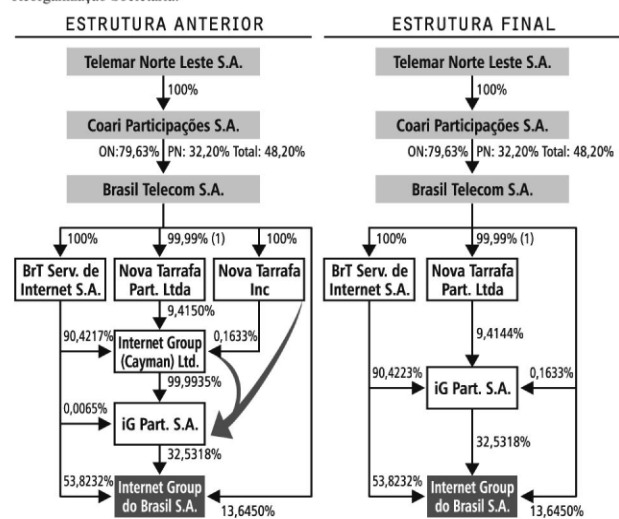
Reorganização Societária:

ESTRUTURA ANTERIOR

Telemar Norte Leste S.A.

100%

Coari Participações S.A.

ON:79,63% PN: 32,20% Total: 48,20%

Brasil Telecom S.A.

100%

99,99% (1)

100%

BrT Serv. de Internet S.A.

Nova Tarrafa Part. Ltda

Nova Tarrafa Inc

9,4150%

90,4217%

0,1633%

Internet Group (Cayman) Ltd.

99,9935%

0,0065%

iG Part. S.A.

32,5318%

53,8232%

Internet Group do Brasil S.A.

13,6450%

ESTRUTURA FINAL

Telemar Norte Leste S.A.

100%

Coari Participações S.A.

ON:79,63% PN: 32,20% Total: 48,20%

Brasil Telecom S.A.

100%

99,99% (1)

BrT Serv. de Internet S.A.

Nova Tarrafa Part. Ltda

9,4144%

90,4223%

0,1633%

iG Part. S.A.

32,5318%

53,8232%

Internet Group do Brasil S.A.

13,6450%